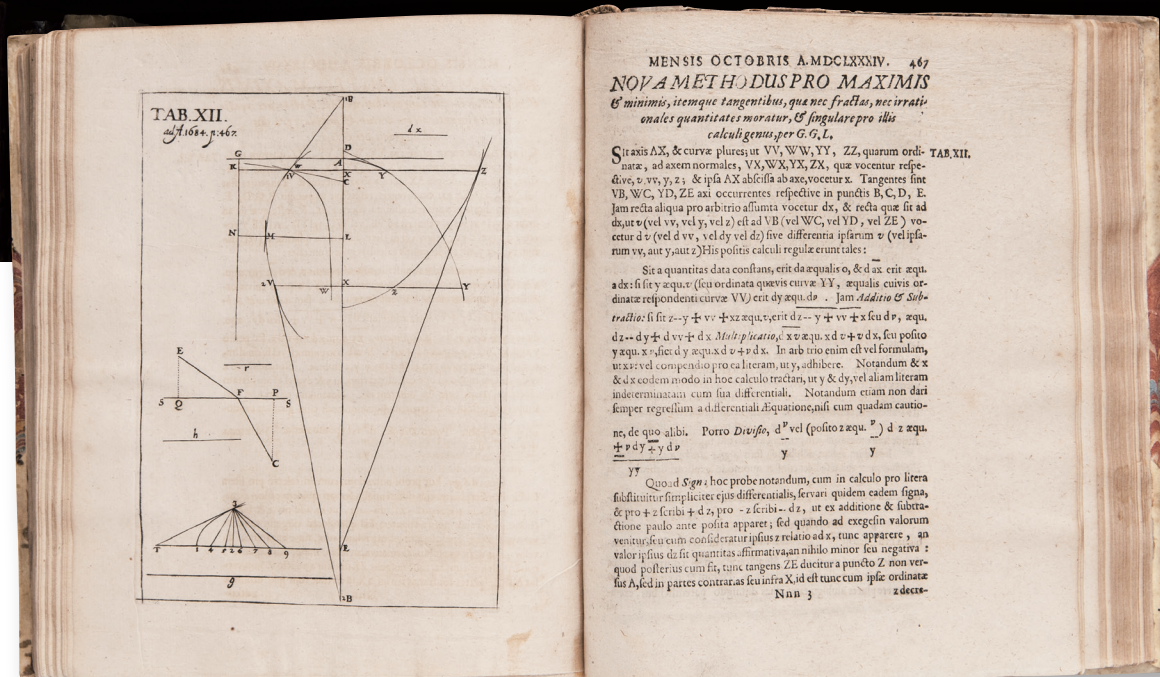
TAB. XII.
ad A. 1684. p. 467.

B
d x
G
D
K
Y
Z
A
X
C
N
M
L
2V
W
X
Y
E
r
S
Q
F
P
S
h
C
T
9
B

MENSIS OCTOBRIS A. MDCLXXXIV. 467

NOVA METHODUS PRO MAXIMIS & minimis, itemque tangentibus, quæ nec fractas, nec irrationales quantitates moratur, & singulare pro illis calculi genus, per G. G. L.

TAB. XII.

Sit axis AX, & curvæ plures, ut VV, WW, YY, ZZ, quarum ordinatæ, ad axem normales, VX, WX, YX, ZX, quæ vocentur respective, v, vv, y, z; & ipsa AX abscissa ab axe, vocetur x. Tangentes sint VB, WC, YD, ZE axi occurrentes respective in punctis B, C, D, E. Jam recta aliqua pro arbitrio assumta vocetur dx, & recta quæ sit ad dx, ut v (vel vv, vel y, vel z) est ad VB (vel WC, vel YD, vel ZE) vocetur d v (vel d vv, vel dy vel dz) sive differentia ipsarum v (vel ipsarum vv, aut y, aut z) His positis calculi regulæ erunt tales:

Sit a quantitas data constans, erit da æqualis 0, & d $\overline{ax}$ erit æqu. a dx: si sit y æqu. v (seu ordinata quævis curvæ YY, æqualis cuivis ordinatæ respondenti curvæ VV) erit dy æqu. dv. Jam Additio & Subtractio: si sit z - y + vv + x æqu. v, erit d $\overline{z - y + vv + x}$ seu dv, æqu. dz - dy + d vv + d x. Multiplicatio, d $\overline{xv}$ æqu. x d v + v d x, seu posito y æqu. x v, fiet d y æqu. x d v + v d x. In arbitrio enim est vel formulam, ut xv, vel compendio pro ea literam, ut y, adhibere. Notandum & x & dx eodem modo in hoc calculo tractari, ut y & dy, vel aliam literam indeterminatam cum sua differentiali. Notandum etiam non dari semper regressum a differentiali Æquatione, nisi cum quadam cautione, de quo alibi. Porro Divisio, d$\frac{v}{y}$ vel (posito z æqu. $\frac{v}{y}$) d z æqu. $\frac{\mp v dy \pm y dv}{yy}$

Quoad Signa: hoc probe notandum, cum in calculo pro litera substituitur simpliciter ejus differentialis, servari quidem eadem signa, & pro + z scribi + d z, pro - z scribi - d z, ut ex additione & subtractione paulo ante posita apparet; sed quando ad exegesin valorum venitur, seu cum consideratur ipsius z relatio ad x, tunc apparere, an valor ipsius dz sit quantitas affirmativa, an nihilo minor seu negativa: quod posterius cum fit, tunc tangens ZE ducitur a puncto Z non versus A, sed in partes contrarias seu infra X, id est tunc cum ipsæ ordinatæ

Nnn 3 z decre-